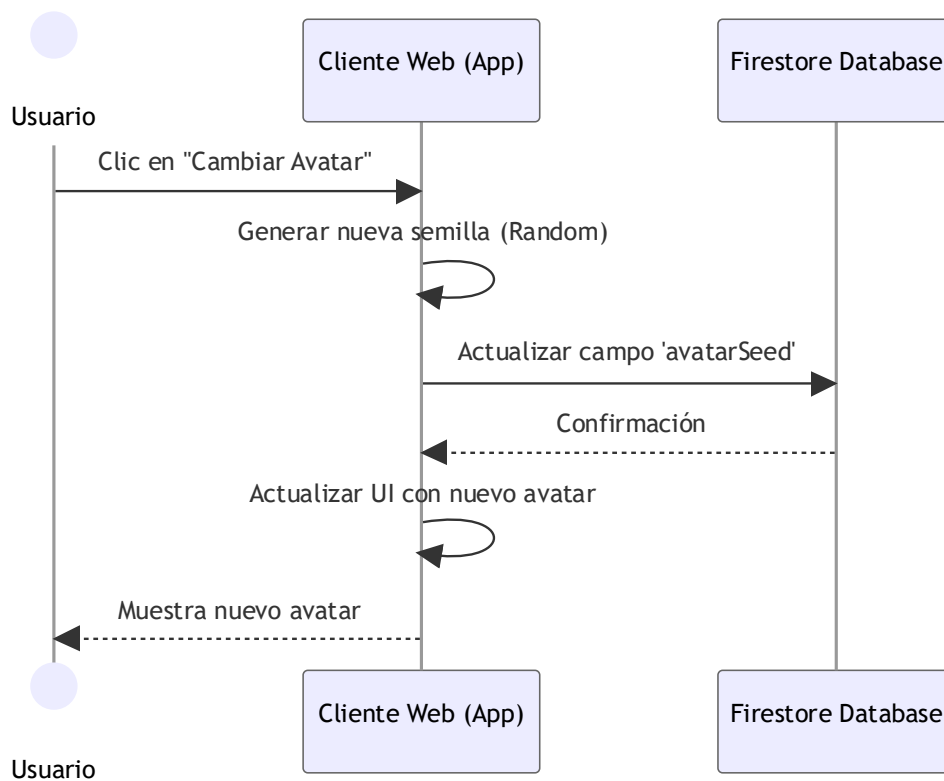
Usuario

Cliente Web (App)

Firestore Database

Clic en "Cambiar Avatar"

Generar nueva semilla (Random)

Actualizar campo 'avatarSeed'

Confirmación

Actualizar UI con nuevo avatar

Muestra nuevo avatar

Usuario

Cliente Web (App)

Firestore Database